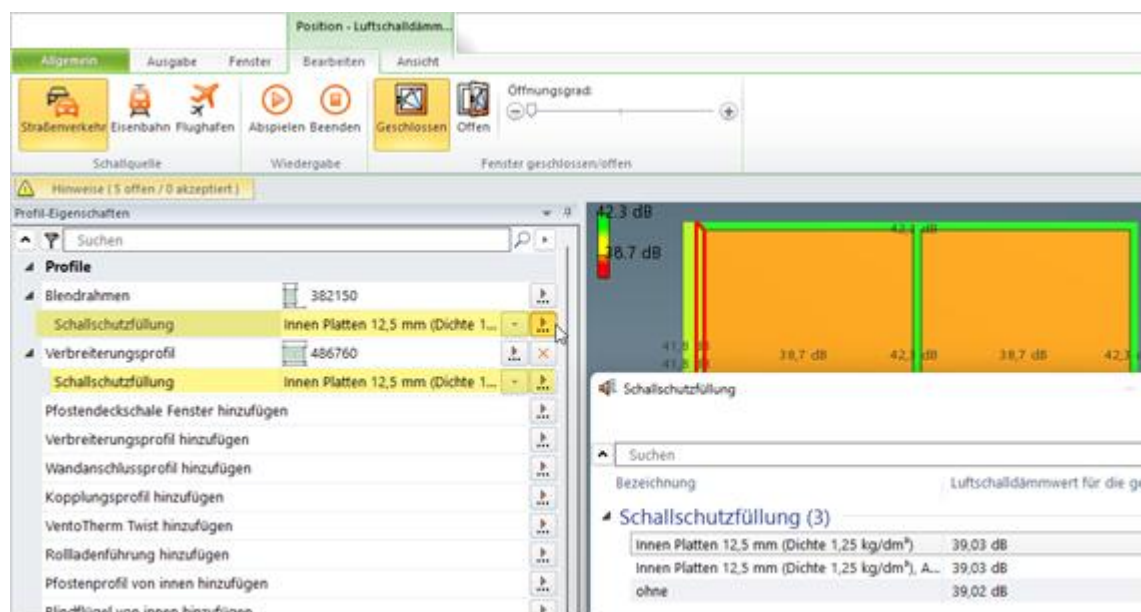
Position - Luftschalldämm...

Allgemein | Ausgabe | Fenster | Bearbeiten | Ansicht

Straßenverkehr | Eisenbahn | Flughafen | Abspielen | Beenden | Geschlossen | Offen

Öffnungsgrad:

Schallquelle | Wiedergabe | Fenster geschlossen/offen

Hinweise ( 5 offen / 0 akzeptiert )

Profil-Eigenschaften

Suchen

Profile

| | |
|---|---|
| Blendrahmen | 382150 |
| Schallschutzfüllung | Innen Platten 12,5 mm (Dichte 1... |
| Verbreiterungsprofil | 486760 |
| Schallschutzfüllung | Innen Platten 12,5 mm (Dichte 1... |
| Pfostendeckschale Fenster hinzufügen | |
| Verbreiterungsprofil hinzufügen | |
| Wandanschlussprofil hinzufügen | |
| Kopplungsprofil hinzufügen | |
| VentoTherm Twist hinzufügen | |
| Rollladenführung hinzufügen | |
| Pfostenprofil von innen hinzufügen | |
| Blindflügel von innen hinzufügen | |

42.3 dB
38.7 dB
42,3 dB
41,8 dB
41,8 dB
38,7 dB
42,3 dB
38,7 dB
42,3 dB

Schallschutzfüllung

Suchen

Bezeichnung | Luftschalldämmwert für die ge

Schallschutzfüllung (3)

| Bezeichnung | Luftschalldämmwert |
|---|---|
| Innen Platten 12,5 mm (Dichte 1,25 kg/dm³) | 39,03 dB |
| Innen Platten 12,5 mm (Dichte 1,25 kg/dm³), A... | 39,03 dB |
| ohne | 39,02 dB |